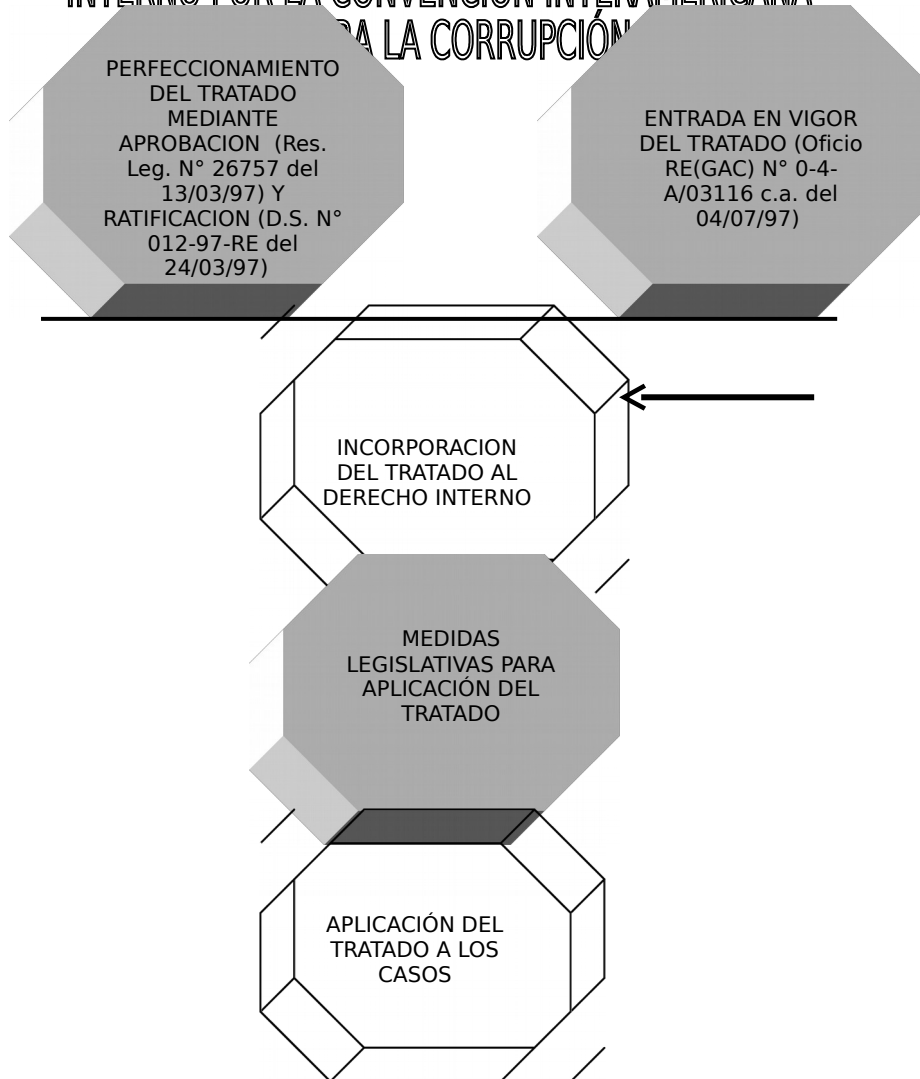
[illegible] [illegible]RA LA CORRUPCIÓN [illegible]

PERFECCIONAMIENTO DEL TRATADO MEDIANTE APROBACION (Res. Leg. N° 26757 del 13/03/97) Y RATIFICACION (D.S. N° 012-97-RE del 24/03/97)

ENTRADA EN VIGOR DEL TRATADO (Oficio RE(GAC) N° 0-4-A/03116 c.a. del 04/07/97)

INCORPORACION DEL TRATADO AL DERECHO INTERNO

MEDIDAS LEGISLATIVAS PARA APLICACIÓN DEL TRATADO

APLICACIÓN DEL TRATADO A LOS CASOS